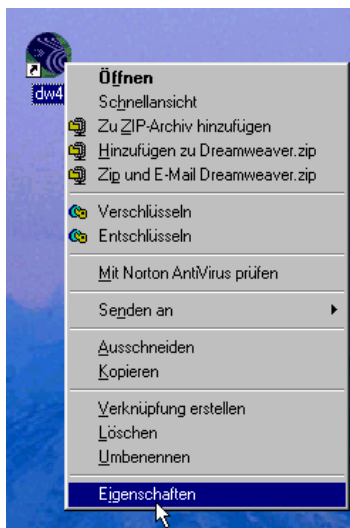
dw4

Öffnen
Schnellansicht
Zu ZIP-Archiv hinzufügen
Hinzufügen zu Dreamweaver.zip
Zip und E-Mail Dreamweaver.zip

Verschlüsseln
Entschlüsseln

Mit Norton AntiVirus prüfen

Senden an

Ausschneiden
Kopieren

Verknüpfung erstellen
Löschen
Umbenennen

Eigenschaften